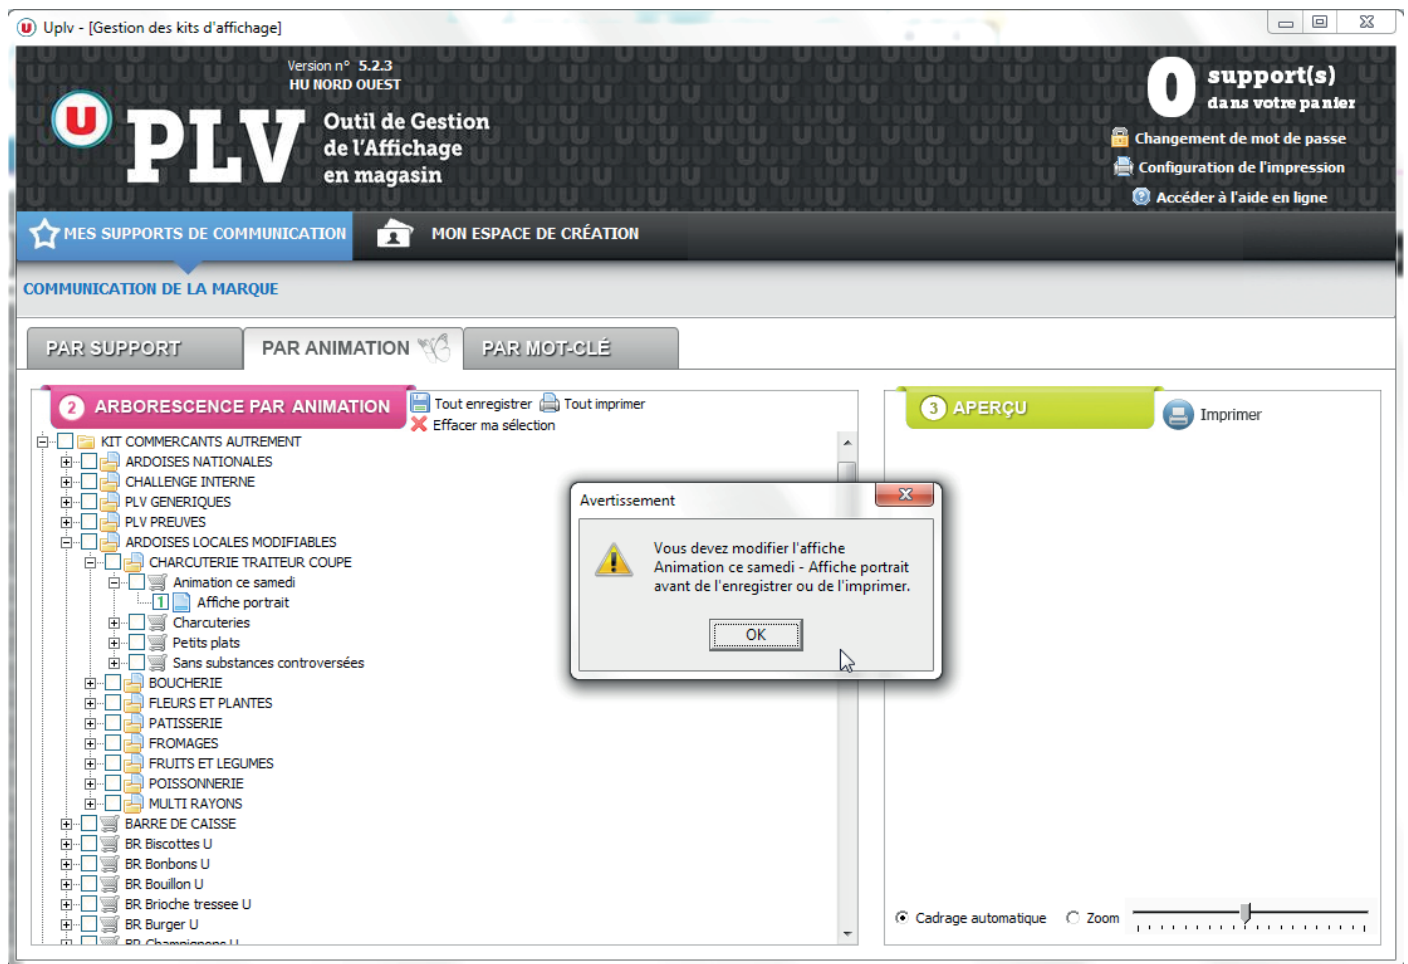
Uplv - [Gestion des kits d'affichage]

Version n° 5.2.3
HU NORD OUEST

U PLV Outil de Gestion de l'Affichage en magasin

0 support(s) dans votre panier
Changement de mot de passe
Configuration de l'impression
Accéder à l'aide en ligne

MES SUPPORTS DE COMMUNICATION
MON ESPACE DE CRÉATION

COMMUNICATION DE LA MARQUE

PAR SUPPORT
PAR ANIMATION
PAR MOT-CLÉ

2 ARBORESCENCE PAR ANIMATION
Tout enregistrer
Tout imprimer
Effacer ma sélection

KIT COMMERCANTS AUTREMENT
ARDOISES NATIONALES
CHALLENGE INTERNE
PLV GENERIQUES
PLV PREUVES
ARDOISES LOCALES MODIFIABLES
CHARCUTERIE TRAITEUR COUPE
Animation ce samedi
1 Affiche portrait
Charcuteries
Petits plats
Sans substances controversées
BOUCHERIE
FLEURS ET PLANTES
PATISSERIE
FROMAGES
FRUITS ET LEGUMES
POISSONNERIE
MULTI RAYONS
BARRE DE CAISSE
BR Biscottes U
BR Bonbons U
BR Bouillon U
BR Brioche tressee U
BR Burger U
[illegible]

3 APERÇU
Imprimer

Avertissement
Vous devez modifier l'affiche Animation ce samedi - Affiche portrait avant de l'enregistrer ou de l'imprimer.
OK

Cadrage automatique
Zoom